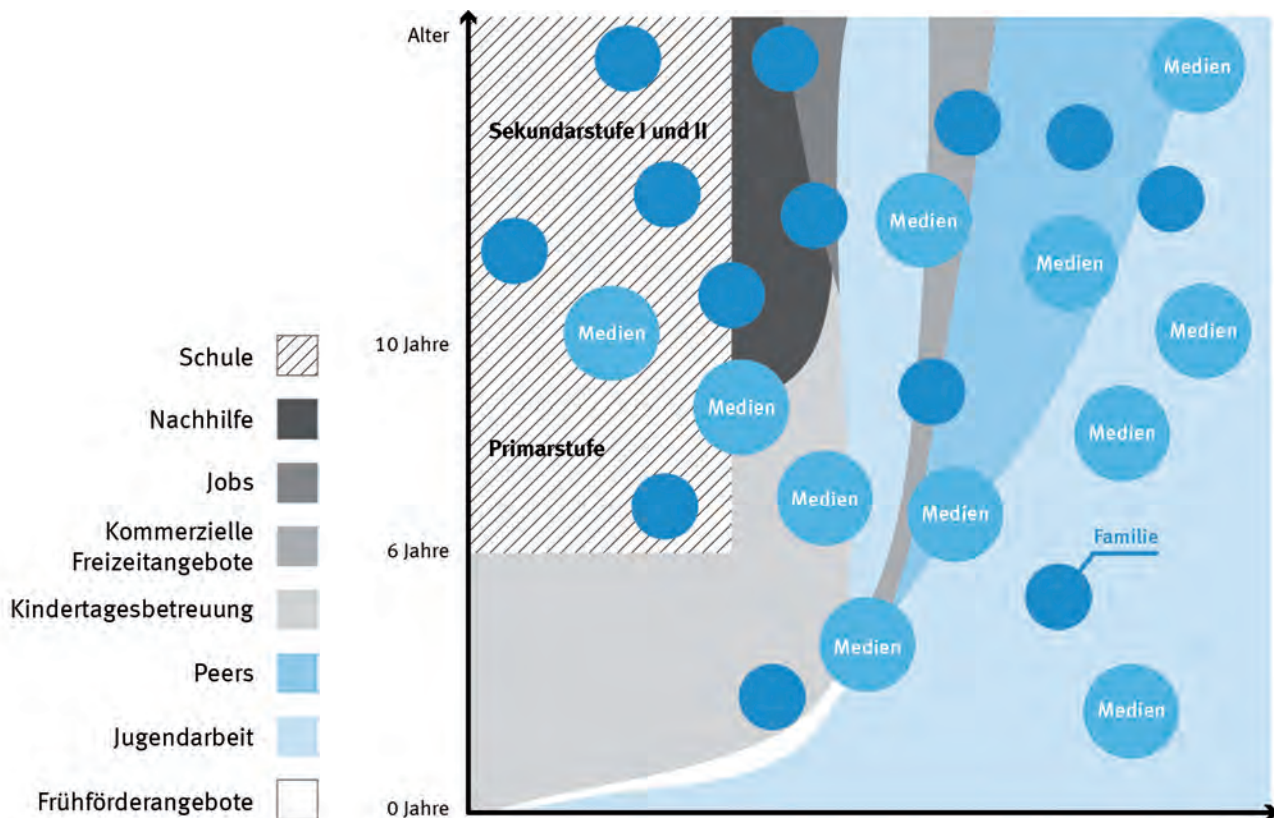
Alter

10 Jahre

6 Jahre

0 Jahre

Sekundarstufe I und II

Primarstufe

Medien

Medien

Medien

Medien

Medien

Medien

Medien

Medien

Medien

Medien

Medien

Medien

Familie

Schule

Nachhilfe

Jobs

Kommerzielle Freizeitangebote

Kindertagesbetreuung

Peers

Jugendarbeit

Frühförderangebote